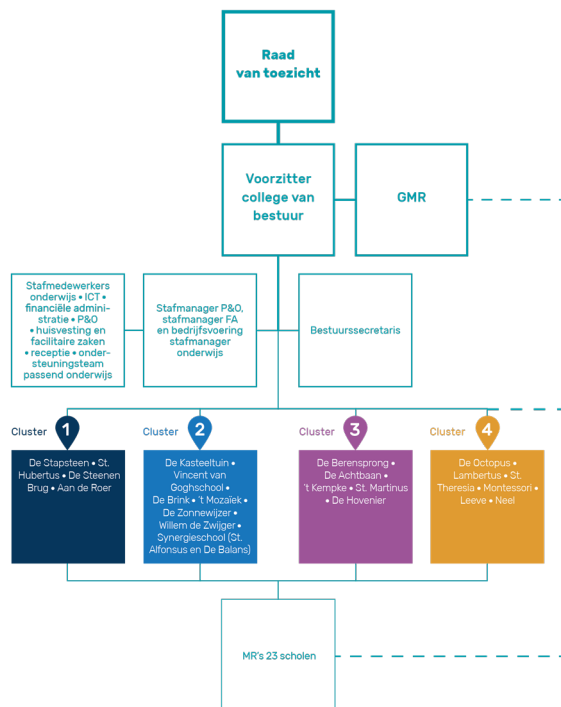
Raad van toezicht

Voorzitter college van bestuur

GMR

Stafmedewerkers onderwijs • ICT • financiële administratie • P&O • huisvesting en facilitaire zaken • receptie • ondersteuningsteam passend onderwijs

Stafmanager P&O, stafmanager FA en bedrijfsvoering stafmanager onderwijs

Bestuurssecretaris

Cluster 1

De Stapsteen • St. Hubertus • De Steenen Brug • Aan de Roer

Cluster 2

De Kasteeltuin • Vincent van Goghschool • De Brink • 't Mozaïek • De Zonnewijzer • Willem de Zwijger • Synergieschool (St. Alfonsus en De Balans)

Cluster 3

De Berensprong • De Achtbaan • 't Kempke • St. Martinus • De Hovenier

Cluster 4

De Octopus • Lambertus • St. Theresia • Montessori • Leeve • Neel

MR's 23 scholen